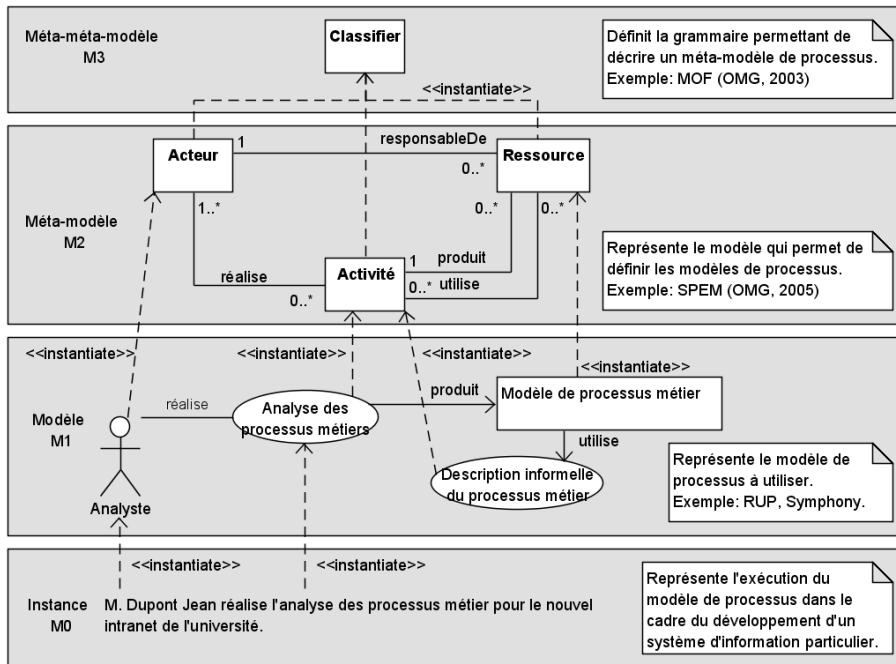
Méta-méta-modèle
M3

Classifier

Définit la grammaire permettant de décrire un méta-modèle de processus. Exemple: MOF (OMG, 2003)

<<instantiate>>

Acteur
1
responsableDe
0..*
Ressource

1..*
0..*
0..*

Méta-modèle
M2

1
produit
réalise
Activité
utilise
0..*
0..*

Représente le modèle qui permet de définir les modèles de processus. Exemple: SPEM (OMG, 2005)

<<instantiate>>
<<instantiate>>
<<instantiate>>
<<instantiate>>

Modèle
M1

réalise
Analyse des processus métiers
produit
Modèle de processus métier
utilise
Description informelle du processus métier
Analyste

Représente le modèle de processus à utiliser. Exemple: RUP, Symphony.

<<instantiate>>
<<instantiate>>

Instance
M0

M. Dupont Jean réalise l'analyse des processus métier pour le nouvel intranet de l'université.

Représente l'exécution du modèle de processus dans le cadre du développement d'un système d'information particulier.